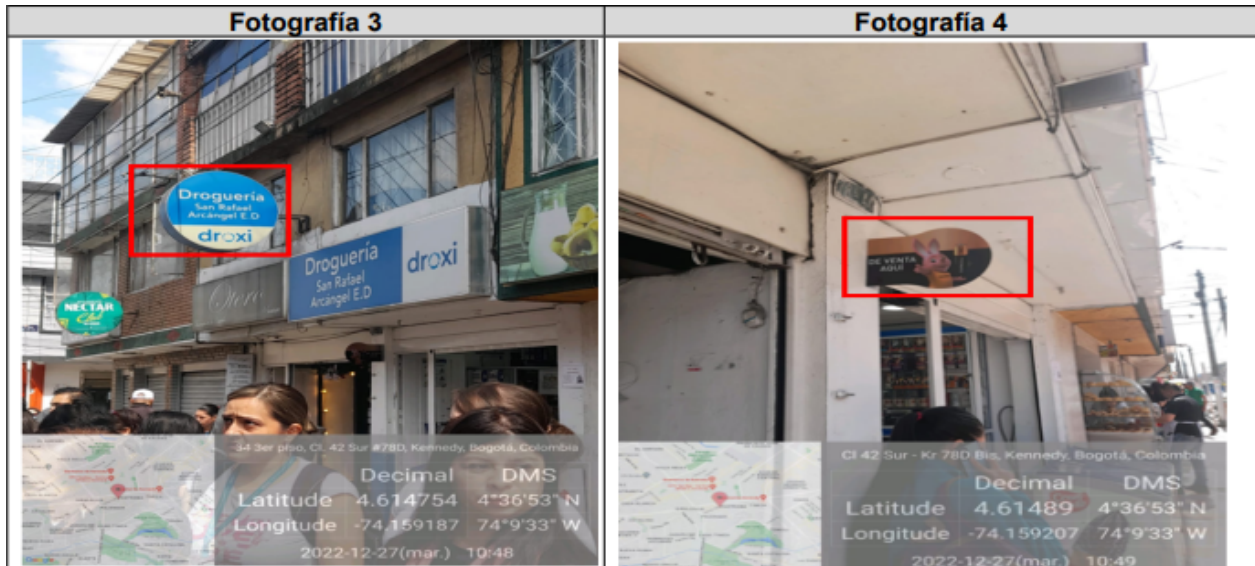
| Fotografía 3 | Fotografía 4 |
|---|---|

Droguería San Rafael Arcángel E.D droxi

NECTAR

Droguería San Rafael Arcángel E.D droxi

34 3er piso, Cl. 42 Sur #78D, Kennedy, Bogotá, Colombia

| | Decimal | DMS |
|---|---|---|
| Latitude | 4.614754 | 4°36'53" N |
| Longitude | -74.159187 | 74°9'33" W |

2022-12-27(mar.) 10:48

DE VENTA AQUÍ

Cl 42 Sur - Kr 78D Bis, Kennedy, Bogotá, Colombia

| | Decimal | DMS |
|---|---|---|
| Latitude | 4.61489 | 4°36'53" N |
| Longitude | -74.159207 | 74°9'33" W |

2022-12-27(mar.) 10:49